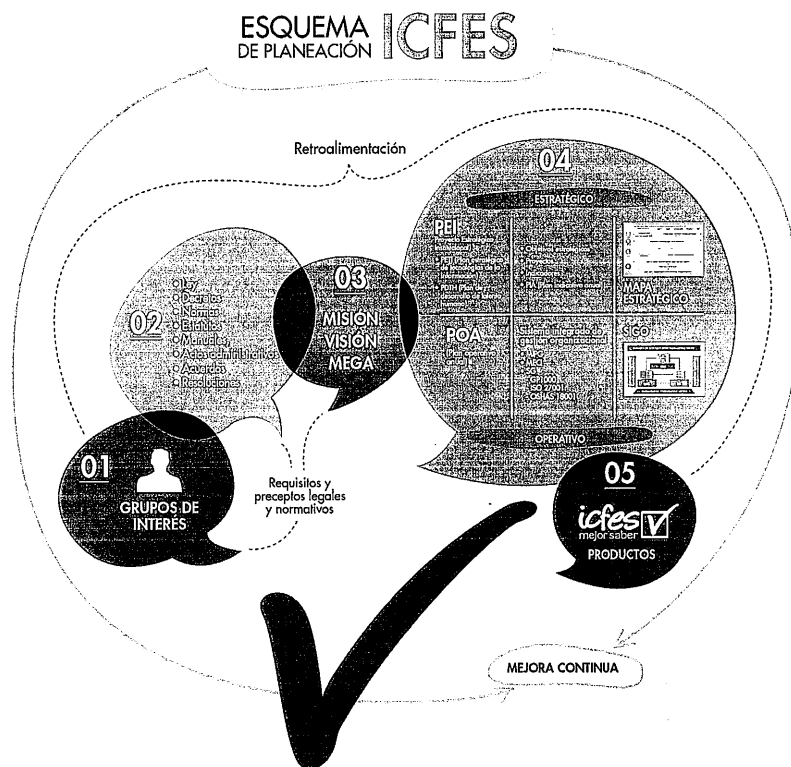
ESQUEMA DE PLANEACIÓN ICFES

Retroalimentación

04

ESTRATÉGICO

PEI

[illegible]

MAPA ESTRATÉGICO

POA

Sistema integrado de gestión organizacional

SIGO

OPERATIVO

02

Ley
Decretos
Normas
Estatutos
Manuales
Actos administrativos
Acuerdos
Resoluciones

03

MISIÓN
VISIÓN
MEGA

01

GRUPOS DE INTERÉS

Requisitos y preceptos legales y normativos

05

icfes mejor saber

PRODUCTOS

MEJORA CONTINUA